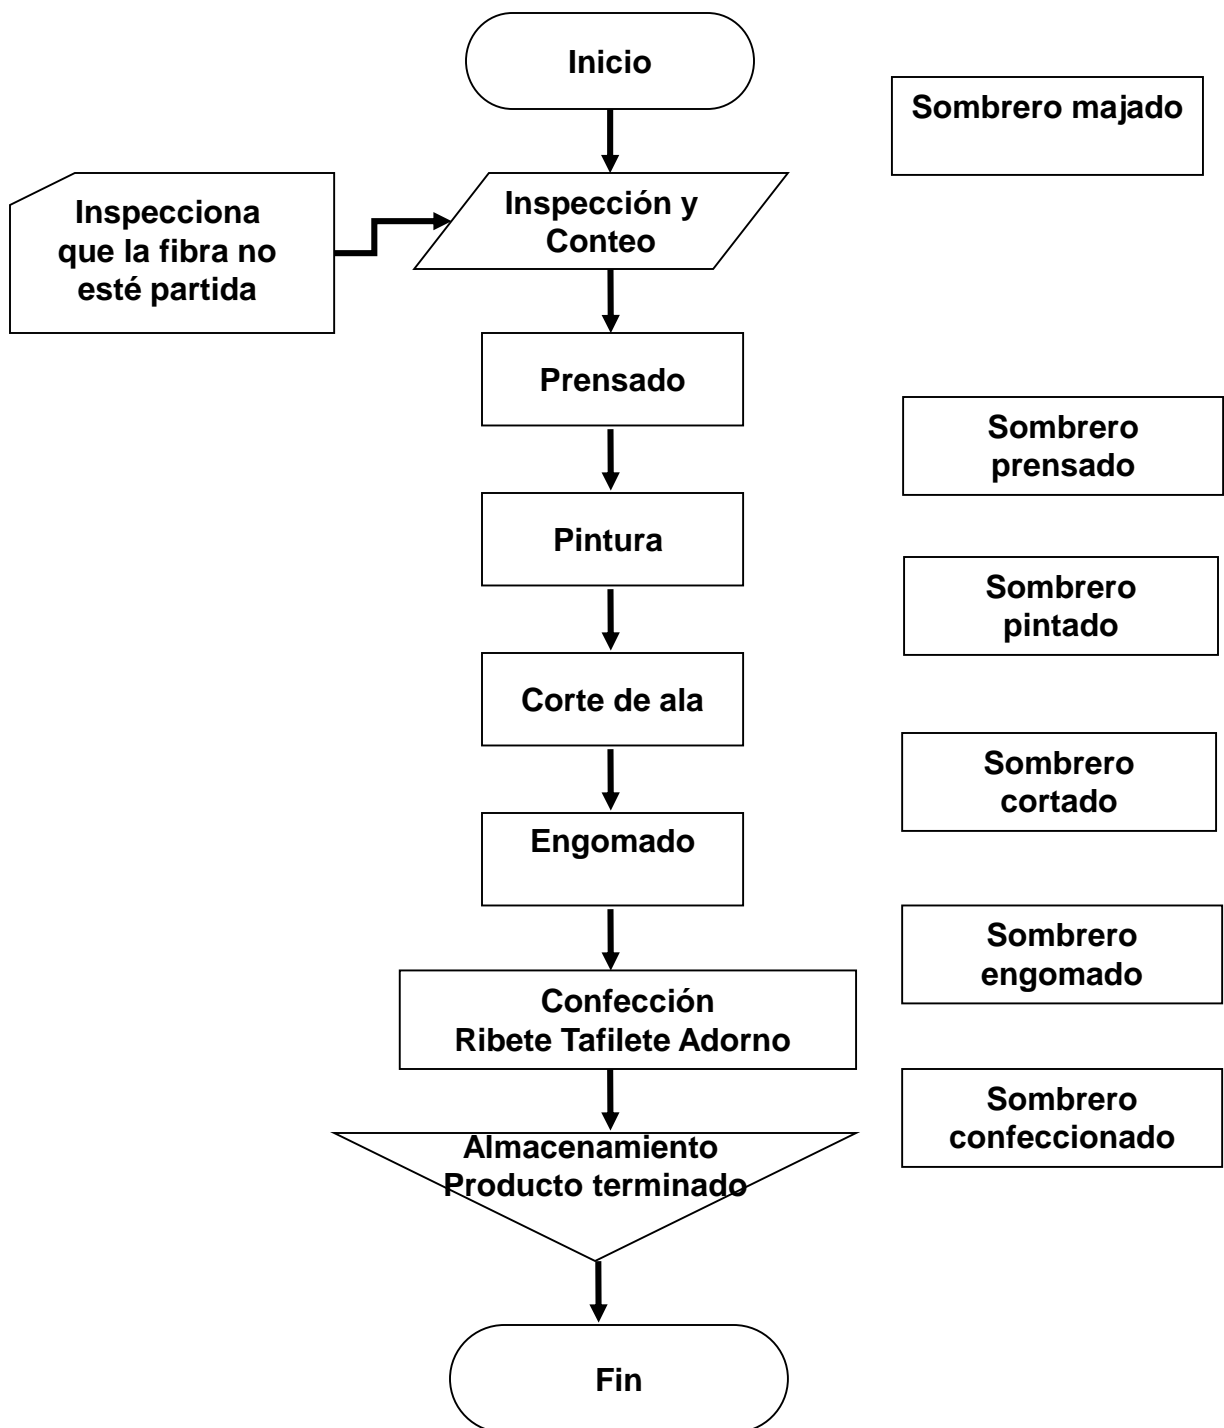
Inicio

Sombrero majado

Inspecciona que la fibra no esté partida

Inspección y Conteo

Prensado

Sombrero prensado

Pintura

Sombrero pintado

Corte de ala

Sombrero cortado

Engomado

Sombrero engomado

Confección
Ribete Tafilete Adorno

Sombrero confeccionado

Almacenamiento
Producto terminado

Fin